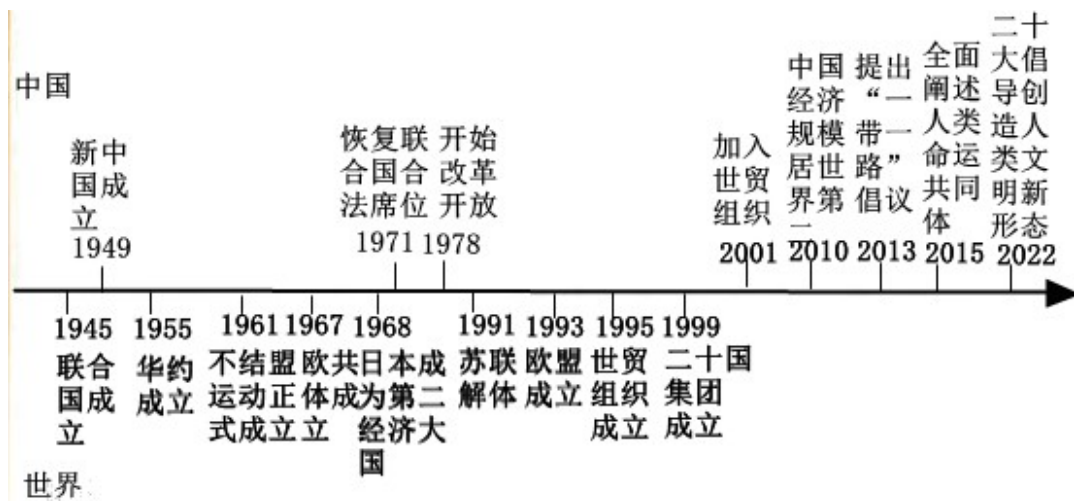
中国

新中国成立
1949

恢复联合国合法席位
1971

开始改革开放
1978

加入世贸组织
2001

中国经济规模居世界第二
2010

提出“一带一路”倡议
2013

全面阐述人类命运共同体
2015

二十大倡导创造人类文明新形态
2022

1945
联合国成立

1955
华约成立

1961
不结盟运动正式成立

1967
欧共体成立

1968
日本成为第二经济大国

1991
苏联解体

1993
欧盟成立

1995
世贸组织成立

1999
二十国集团成立

世界